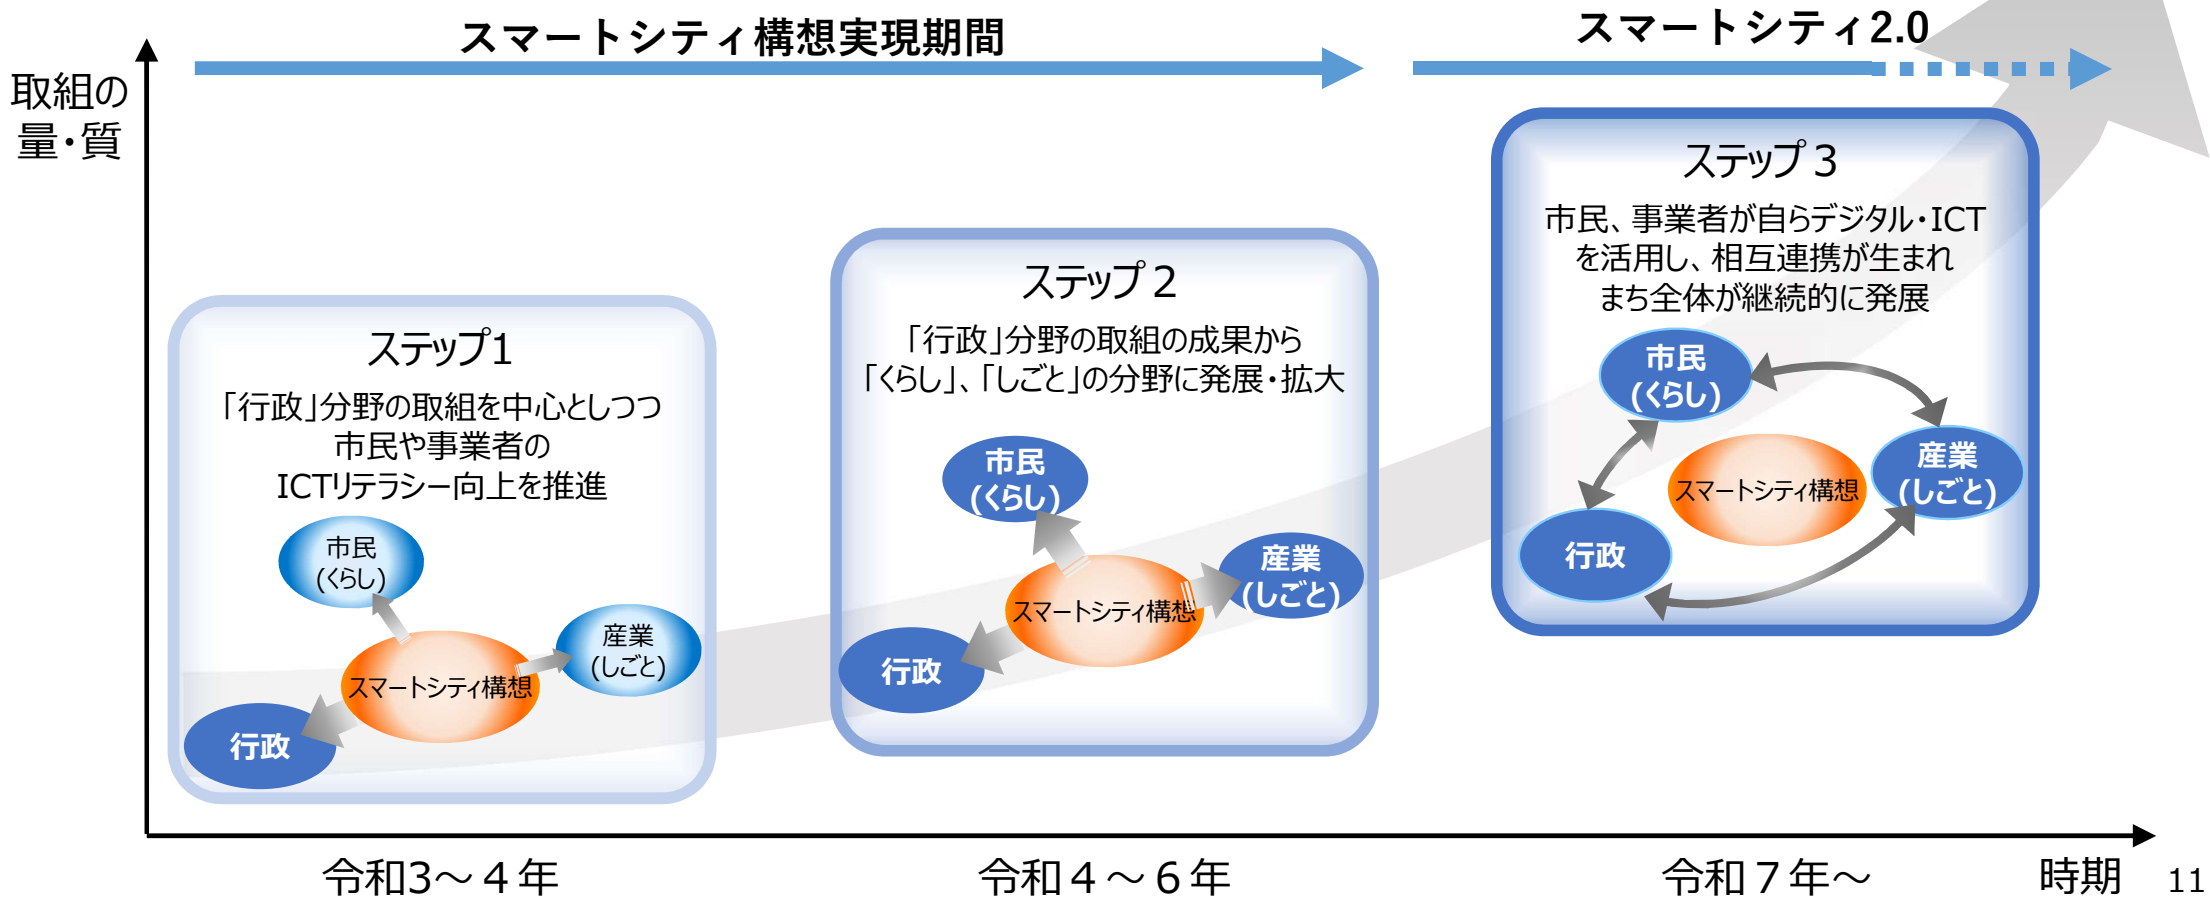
スマートシティ構想実現期間

スマートシティ2.0

取組の量・質

ステップ1
「行政」分野の取組を中心としつつ市民や事業者のICTリテラシー向上を推進

市民（くらし）
産業（しごと）
スマートシティ構想
行政

ステップ２
「行政」分野の取組の成果から「くらし」、「しごと」の分野に発展・拡大

市民（くらし）
産業（しごと）
スマートシティ構想
行政

ステップ３
市民、事業者が自らデジタル・ICTを活用し、相互連携が生まれまち全体が継続的に発展

市民（くらし）
産業（しごと）
スマートシティ構想
行政

令和3～４年
令和４～６年
令和７年～
時期
11